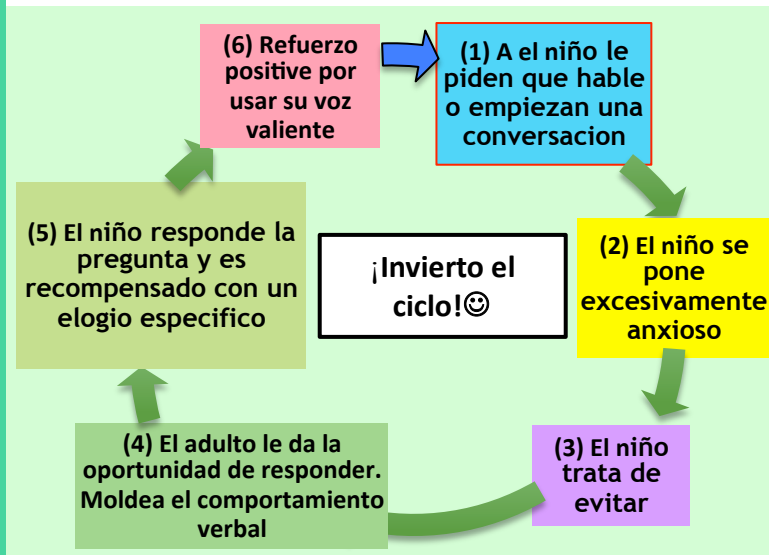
(1) A el niño le piden que hable o empiezan una conversacion

(2) El niño se pone excesivamente anxioso

(3) El niño trata de evitar

(4) El adulto le da la oportunidad de responder. Moldea el comportamiento verbal

(5) El niño responde la pregunta y es recompensado con un elogio especifico

(6) Refuerzo positive por usar su voz valiente

¡Invierto el ciclo!☺